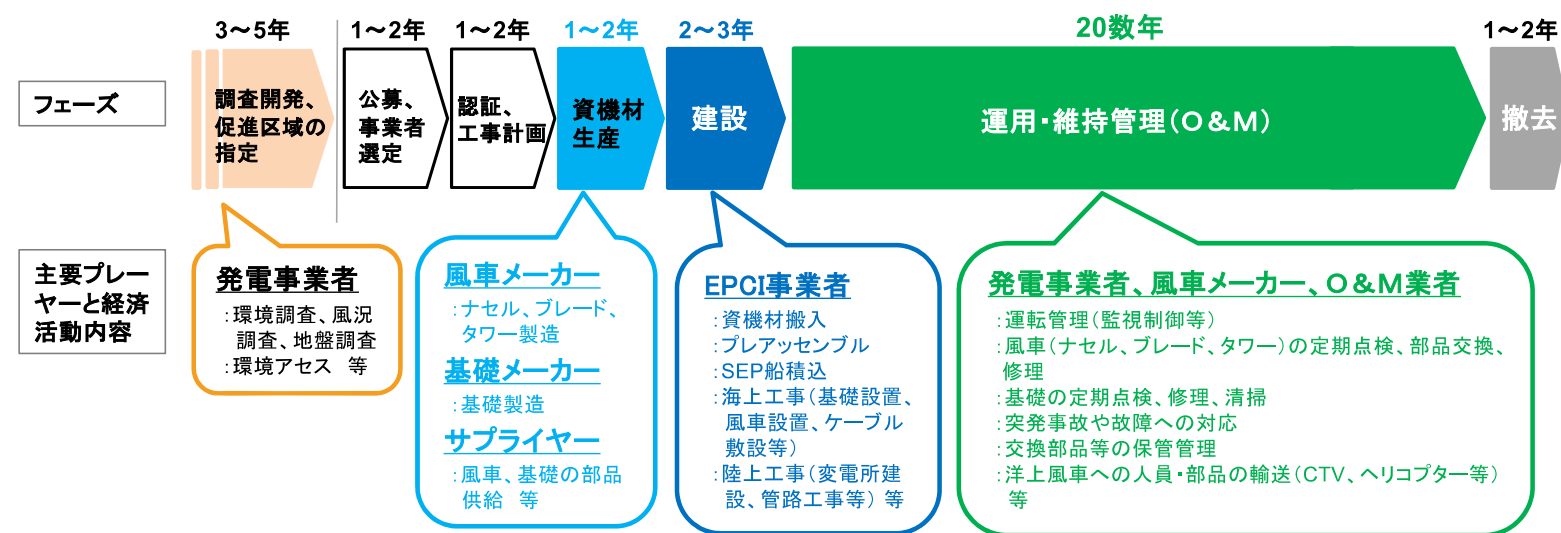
3〜5年 1〜2年 1〜2年 1〜2年 2〜3年 20数年 1〜2年

フェーズ

調査開発、促進区域の指定

公募、事業者選定

認証、工事計画

資機材生産

建設

運用・維持管理（O＆M）

撤去

主要プレーヤーと経済活動内容

発電事業者
：環境調査、風況調査、地盤調査
：環境アセス　等

風車メーカー
：ナセル、ブレード、タワー製造

基礎メーカー
：基礎製造

サプライヤー
：風車、基礎の部品供給　等

EPCI事業者
：資機材搬入
：プレアッセンブル
：SEP船積込
：海上工事（基礎設置、風車設置、ケーブル敷設等）
：陸上工事（変電所建設、管路工事等）等

発電事業者、風車メーカー、O＆M業者
：運転管理（監視制御等）
：風車（ナセル、ブレード、タワー）の定期点検、部品交換、修理
：基礎の定期点検、修理、清掃
：突発事故や故障への対応
：交換部品等の保管管理
：洋上風車への人員・部品の輸送（CTV、ヘリコプター等）等